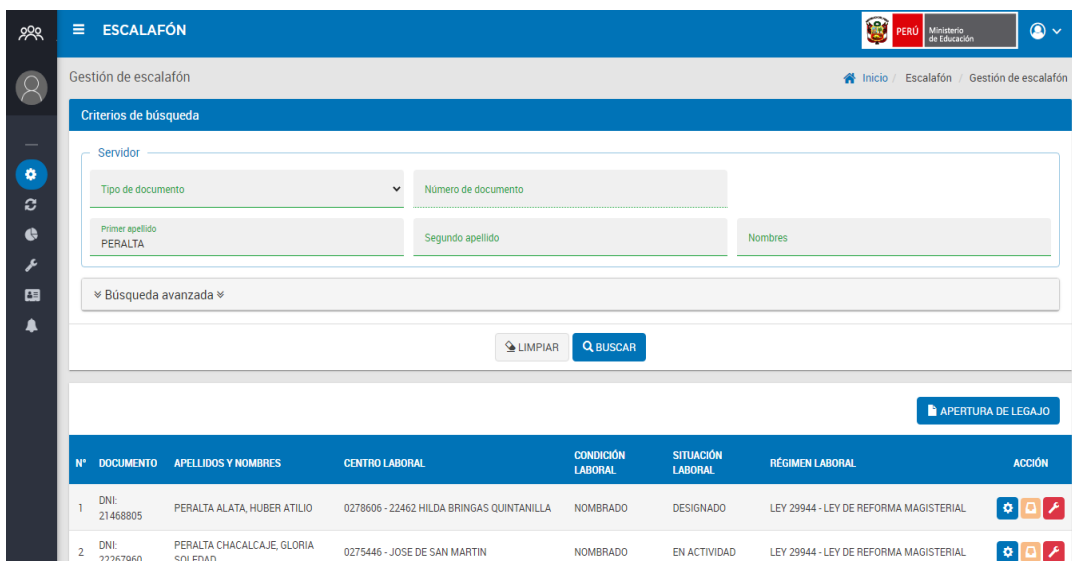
ESCALAFÓN

PERÚ Ministerio de Educación

Gestión de escalafón

Inicio / Escalafón / Gestión de escalafón

Criterios de búsqueda

Servidor

Tipo de documento

Número de documento

Primer apellido
PERALTA

Segundo apellido

Nombres

» Búsqueda avanzada »

LIMPIAR

BUSCAR

APERTURA DE LEGAJO

| Nº | DOCUMENTO | APELLIDOS Y NOMBRES | CENTRO LABORAL | CONDICIÓN LABORAL | SITUACIÓN LABORAL | RÉGIMEN LABORAL | ACCIÓN |
|---|---|---|---|---|---|---|---|
| 1 | DNI: 21468805 | PERALTA ALATA, HUBER ATILIO | 0278606 - 22462 HILDA BRINGAS QUINTANILLA | NOMBRADO | DESIGNADO | LEY 29944 - LEY DE REFORMA MAGISTERIAL | |
| 2 | DNI: 22267960 | PERALTA CHACALCAJE, GLORIA SOLEDAD | 0275446 - JOSE DE SAN MARTIN | NOMBRADO | EN ACTIVIDAD | LEY 29944 - LEY DE REFORMA MAGISTERIAL | |